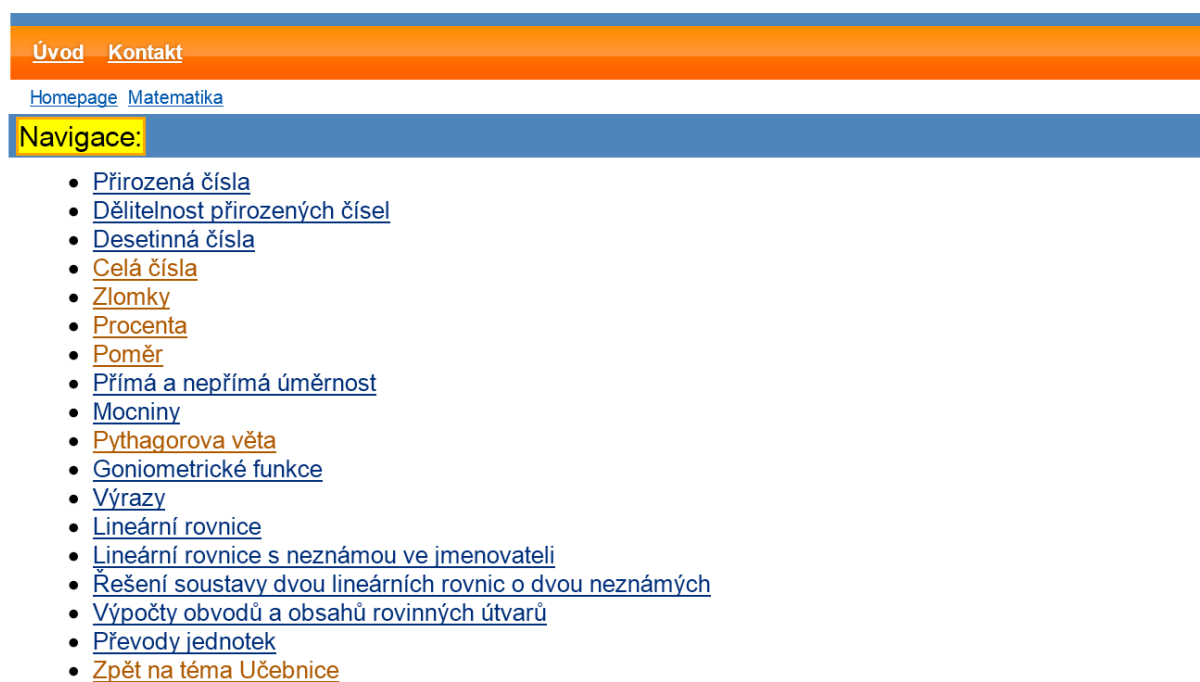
Úvod Kontakt

Homepage Matematika

Navigace:

- Přirozená čísla
- Dělitelnost přirozených čísel
- Desetinná čísla
- Celá čísla
- Zlomky
- Procenta
- Poměr
- Přímá a nepřímá úměrnost
- Mocniny
- Pythagorova věta
- Goniometrické funkce
- Výrazy
- Lineární rovnice
- Lineární rovnice s neznámou ve jmenovateli
- Řešení soustavy dvou lineárních rovnic o dvou neznámých
- Výpočty obvodů a obsahů rovinných útvarů
- Převody jednotek
- Zpět na téma Učebnice